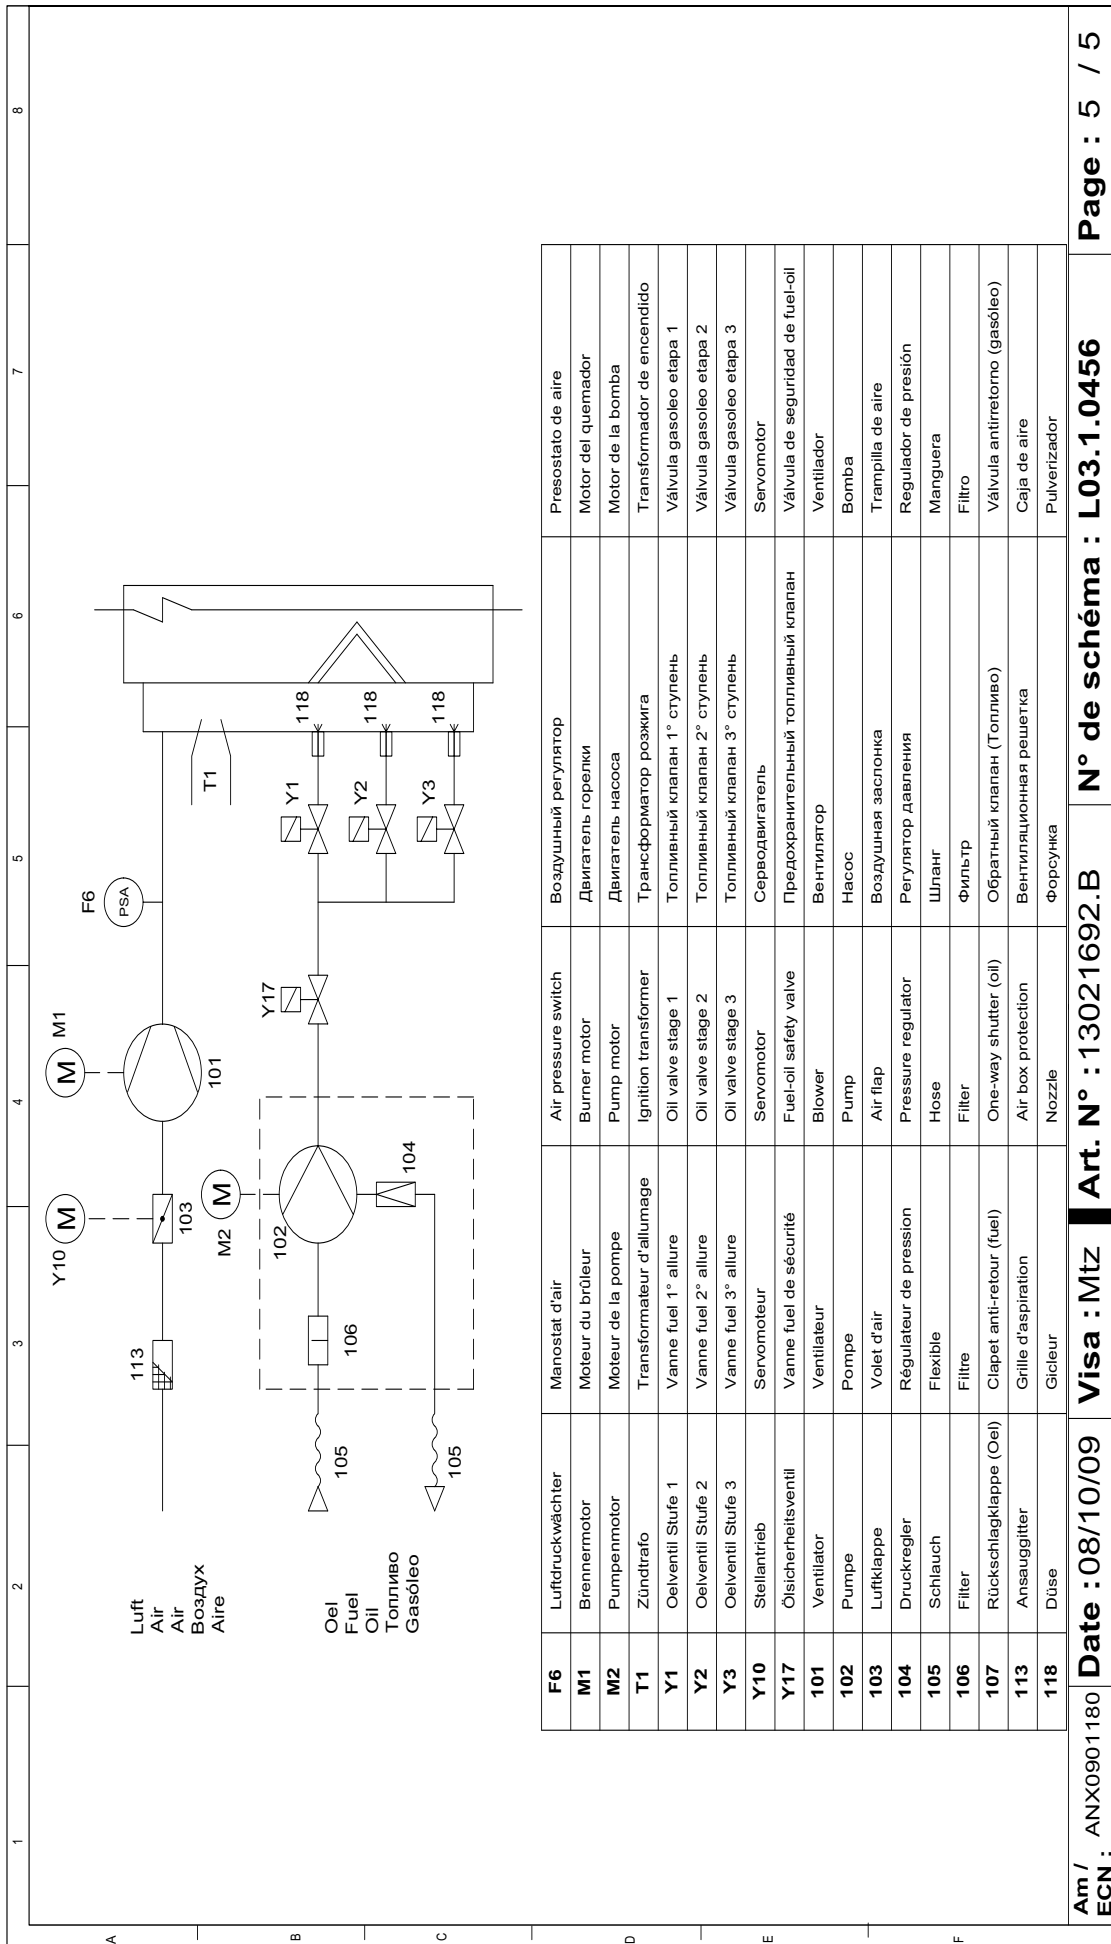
1 2 3 4 5 6 7 8

A B C D E F

Luft
Air
Air
Воздух
Aire

Oel
Fuel
Oil
Топливо
Gasóleo

113
Y10 M
103
M M1
101
F6 PSA
M2 M
102
106
104
105
105
Y17
Y1
Y2
Y3
T1
118
118
118

| | | | | | |
|---|---|---|---|---|---|
| **F6** | Luftdruckwächter | Manostat d'air | Air pressure switch | Воздушный регулятор | Presostato de aire |
| **M1** | Brennermotor | Moteur du brûleur | Burner motor | Двигатель горелки | Motor del quemador |
| **M2** | Pumpenmotor | Moteur de la pompe | Pump motor | Двигатель насоса | Motor de la bomba |
| **T1** | Zündtrafo | Transformateur d'allumage | Ignition transformer | Трансформатор розжига | Transformador de encendido |
| **Y1** | Oelventil Stufe 1 | Vanne fuel 1° allure | Oil valve stage 1 | Топливный клапан 1° ступень | Válvula gasoleo etapa 1 |
| **Y2** | Oelventil Stufe 2 | Vanne fuel 2° allure | Oil valve stage 2 | Топливный клапан 2° ступень | Válvula gasoleo etapa 2 |
| **Y3** | Oelventil Stufe 3 | Vanne fuel 3° allure | Oil valve stage 3 | Топливный клапан 3° ступень | Válvula gasoleo etapa 3 |
| **Y10** | Stellantrieb | Servomoteur | Servomotor | Серводвигатель | Servomotor |
| **Y17** | Ölsicherheitsventil | Vanne fuel de sécurité | Fuel-oil safety valve | Предохранительный топливный клапан | Válvula de seguridad de fuel-oil |
| **101** | Ventilator | Ventilateur | Blower | Вентилятор | Ventilador |
| **102** | Pumpe | Pompe | Pump | Насос | Bomba |
| **103** | Luftklappe | Volet d'air | Air flap | Воздушная заслонка | Trampilla de aire |
| **104** | Druckregler | Régulateur de pression | Pressure regulator | Регулятор давления | Regulador de presión |
| **105** | Schlauch | Flexible | Hose | Шланг | Manguera |
| **106** | Filter | Filtre | Filter | Фильтр | Filtro |
| **107** | Rückschlagklappe (Oel) | Clapet anti-retour (fuel) | One-way shutter (oil) | Обратный клапан (Топливо) | Válvula antirretorno (gasóleo) |
| **113** | Ansauggitter | Grille d'aspiration | Air box protection | Вентиляционная решетка | Caja de aire |
| **118** | Düse | Gicleur | Nozzle | Форсунка | Pulverizador |

Am / ECN : ANX0901180 **Date :** 08/10/09 **Visa :** Mtz **Art. N° :** 13021692.B **N° de schéma : L03.1.0456** **Page : 5 / 5**